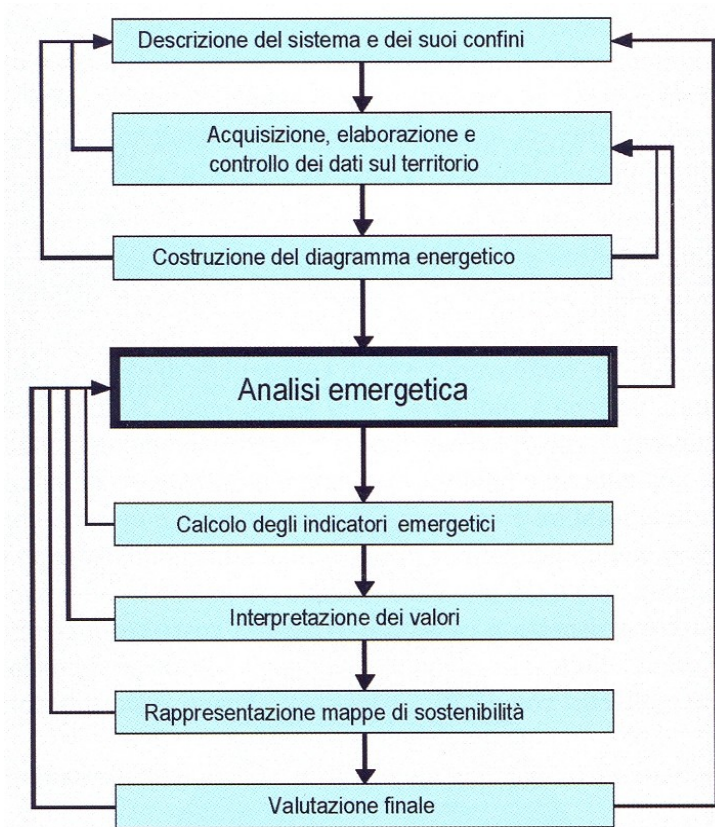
Descrizione del sistema e dei suoi confini

Acquisizione, elaborazione e controllo dei dati sul territorio

Costruzione del diagramma energetico

Analisi emergetica

Calcolo degli indicatori emergetici

Interpretazione dei valori

Rappresentazione mappe di sostenibilità

Valutazione finale